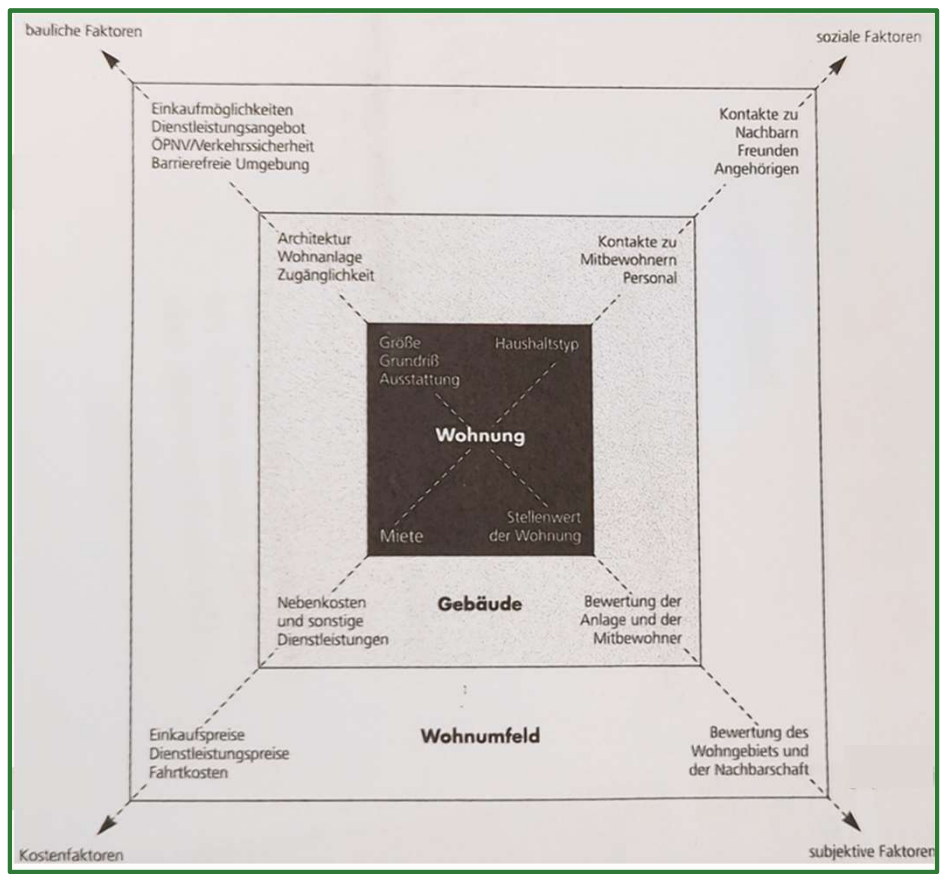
bauliche Faktoren

soziale Faktoren

Einkaufmöglichkeiten
Dienstleistungsangebot
ÖPNV/Verkehrssicherheit
Barrierefreie Umgebung

Kontakte zu
Nachbarn
Freunden
Angehörigen

Architektur
Wohnanlage
Zugänglichkeit

Kontakte zu
Mitbewohnern
Personal

Größe
Grundriß
Ausstattung

Haushaltstyp

Wohnung

Miete

Stellenwert
der Wohnung

Nebenkosten
und sonstige
Dienstleistungen

Gebäude

Bewertung der
Anlage und der
Mitbewohner

Einkaufspreise
Dienstleistungspreise
Fahrtkosten

Wohnumfeld

Bewertung des
Wohngebiets und
der Nachbarschaft

Kostenfaktoren

subjektive Faktoren